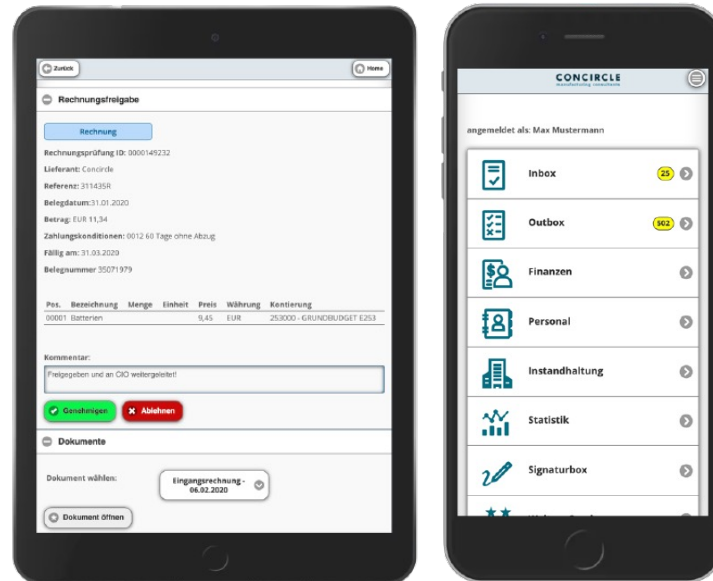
Zurück

Home

Rechnungsfreigabe

Rechnung

Rechnungsprüfung ID: 0000149232

Lieferant: Concircle

Referenz: 311435R

Belegdatum: 31.01.2020

Betrag: EUR 11,34

Zahlungskonditionen: 0012 60 Tage ohne Abzug

Fällig am: 31.03.2020

Belegnummer 35071979

| Pos. | Bezeichnung | Menge | Einheit | Preis | Währung | Kontierung |
|---|---|---|---|---|---|---|
| 00001 | Batterien | | | 9,45 | EUR | 253000 - GRUNDBUDGET E253 |

Kommentar:

Freigegeben und an CIO weitergeleitet!

Genehmigen

Ablehnen

Dokumente

Dokument wählen:

Eingangsrechnung - 06.02.2020

Dokument öffnen

CONCIRCLE
manufacturing consultants

angemeldet als: Max Mustermann

Inbox 25

Outbox 902

Finanzen

Personal

Instandhaltung

Statistik

Signaturbox

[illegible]